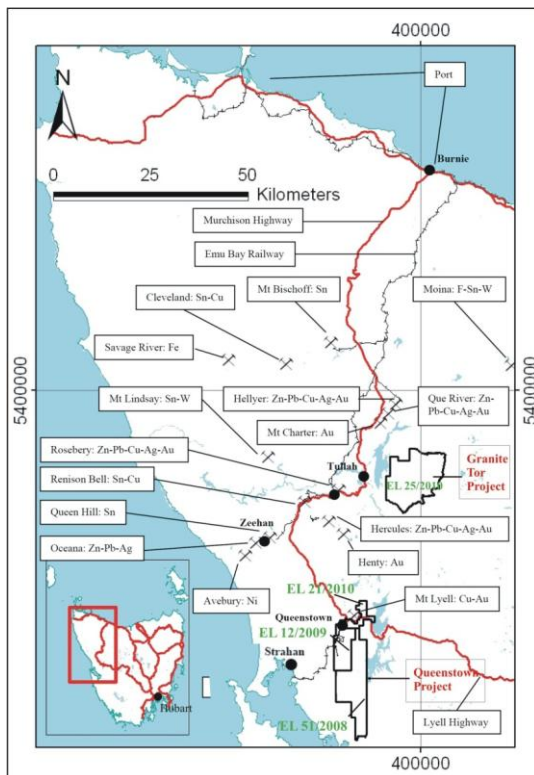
400000

N

Port

0 25 50
Kilometers

Burnie

Murchison Highway

Emu Bay Railway

Mt Bischoff: Sn

Cleveland: Sn-Cu

Moina: F-Sn-W

Savage River: Fe

5400000

5400000

Mt Lindsay: Sn-W

Hellyer: Zn-Pb-Cu-Ag-Au

Que River: Zn-Pb-Cu-Ag-Au

Mt Charter: Au

Rosebery: Zn-Pb-Cu-Ag-Au

Tullah

Granite Tor Project

EL 25/2010

Renison Bell: Sn-Cu

Queen Hill: Sn

Zeehan

Hercules: Zn-Pb-Cu-Ag-Au

Oceana: Zn-Pb-Ag

Henty: Au

Avebury: Ni

EL 21/2010

Mt Lyell: Cu-Au

Queenstown

EL 12/2009

Strahan

Queenstown Project

Hobart

Lyell Highway

EL 51/2008

400000